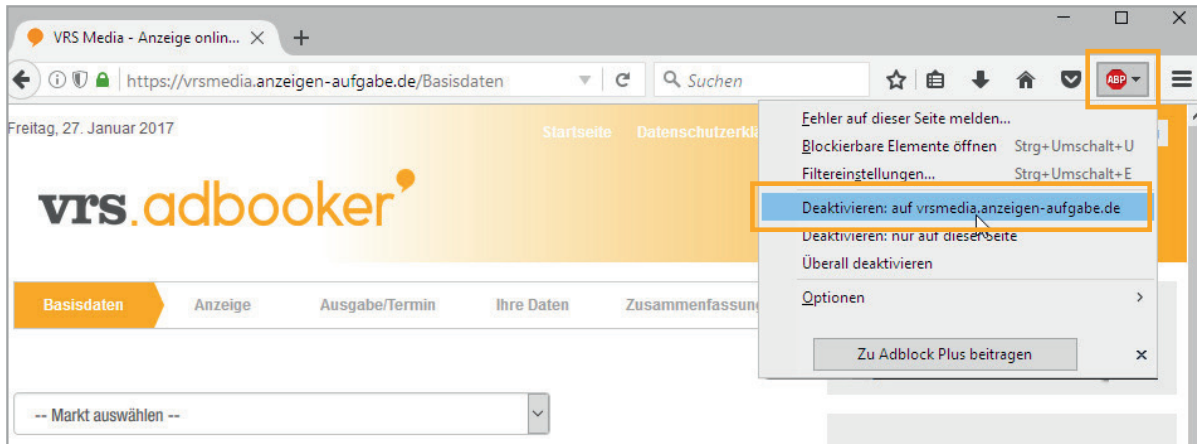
VRS Media - Anzeige onlin... ×

https://vrsmedia.anzeigen-aufgabe.de/Basisdaten

Suchen

ABP

Freitag, 27. Januar 2017

Startseite Datenschutzerkl

vrs.adbooker

Basisdaten Anzeige Ausgabe/Termin Ihre Daten Zusammenfassung

-- Markt auswählen --

Fehler auf dieser Seite melden...
Blockierbare Elemente öffnen Strg+Umschalt+U
Filtereinstellungen... Strg+Umschalt+E
Deaktivieren: auf vrsmedia.anzeigen-aufgabe.de
Deaktivieren: nur auf dieser Seite
Überall deaktivieren
Optionen

Zu Adblock Plus beitragen ×